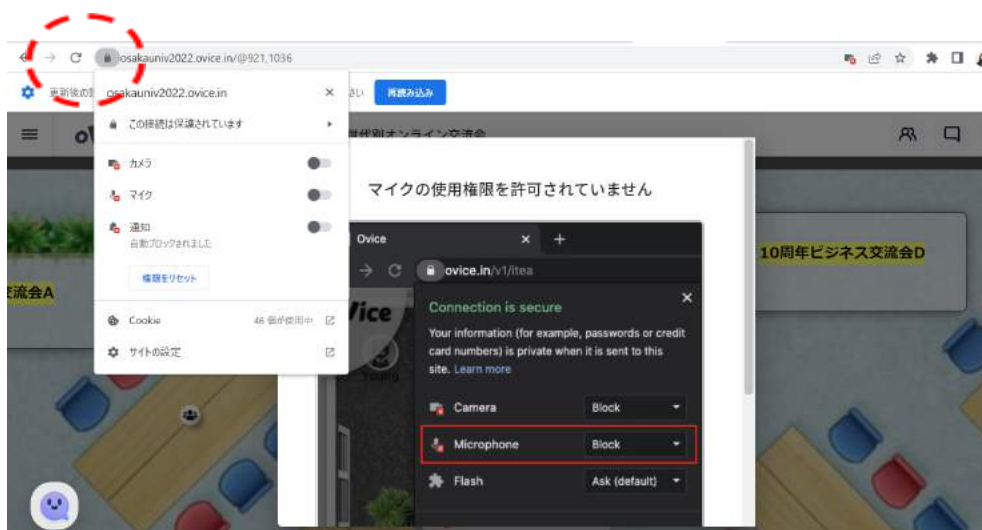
osakauniv2022.ovice.in/@921,1036

更新後の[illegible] さい 再読み込み

osakauniv2022.ovice.in ×

この接続は保護されています

カメラ

マイク

通知
自動ブロックされました

権限をリセット

Cookie 46 個が使用中

サイトの設定

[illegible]世代別オンライン交流会

マイクの使用権限を許可されていません

Ovice ×

ovice.in/v1/itea

Connection is secure ×

Your information (for example, passwords or credit card numbers) is private when it is sent to this site. Learn more

Camera Block

Microphone Block

Flash Ask (default)

10周年ビジネス交流会D

交流会A